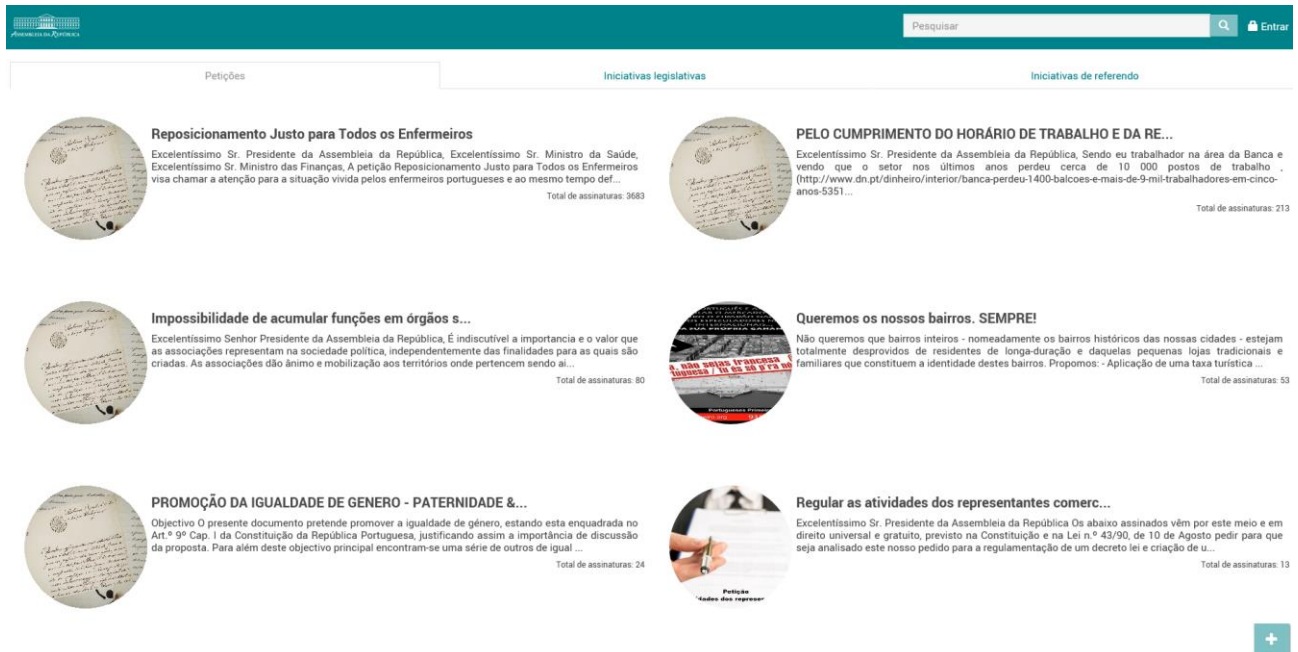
Assembleia da República

Pesquisar

Entrar

Petições

Iniciativas legislativas

Iniciativas de referendo

Reposicionamento Justo para Todos os Enfermeiros

Excelentíssimo Sr. Presidente da Assembleia da República, Excelentíssimo Sr. Ministro da Saúde, Excelentíssimo Sr. Ministro das Finanças, A petição Reposicionamento Justo para Todos os Enfermeiros visa chamar a atenção para a situação vivida pelos enfermeiros portugueses e ao mesmo tempo def...

Total de assinaturas: 3683

PELO CUMPRIMENTO DO HORÁRIO DE TRABALHO E DA RE...

Excelentíssimo Sr. Presidente da Assembleia da República, Sendo eu trabalhador na área da Banca e vendo que o setor nos últimos anos perdeu cerca de 10 000 postos de trabalho , (http://www.dn.pt/dinheiro/interior/banca-perdeu-1400-balcoes-e-mais-de-9-mil-trabalhadores-em-cinco-anos-5351...

Total de assinaturas: 213

Impossibilidade de acumular funções em órgãos s...

Excelentíssimo Senhor Presidente da Assembleia da República, É indiscutível a importancia e o valor que as associações representam na sociedade política, independentemente das finalidades para as quais são criadas. As associações dão ânimo e mobilização aos territórios onde pertencem sendo ai...

Total de assinaturas: 80

Queremos os nossos bairros. SEMPRE!

Não queremos que bairros inteiros - nomeadamente os bairros históricos das nossas cidades - estejam totalmente desprovidos de residentes de longa-duração e daquelas pequenas lojas tradicionais e familiares que constituem a identidade destes bairros. Propomos: - Aplicação de uma taxa turística ...

Total de assinaturas: 53

PROMOÇÃO DA IGUALDADE DE GENERO - PATERNIDADE &...

Objectivo O presente documento pretende promover a igualdade de género, estando esta enquadrada no Art.º 9º Cap. I da Constituição da República Portuguesa, justificando assim a importância de discussão da proposta. Para além deste objectivo principal encontram-se uma série de outros de igual ...

Total de assinaturas: 24

Regular as atividades dos representantes comerc...

Excelentíssimo Sr. Presidente da Assembleia da República Os abaixo assinados vêm por este meio e em direito universal e gratuito, previsto na Constituição e na Lei n.º 43/90, de 10 de Agosto pedir para que seja analisado este nosso pedido para a regulamentação de um decreto lei e criação de u...

Total de assinaturas: 13

+